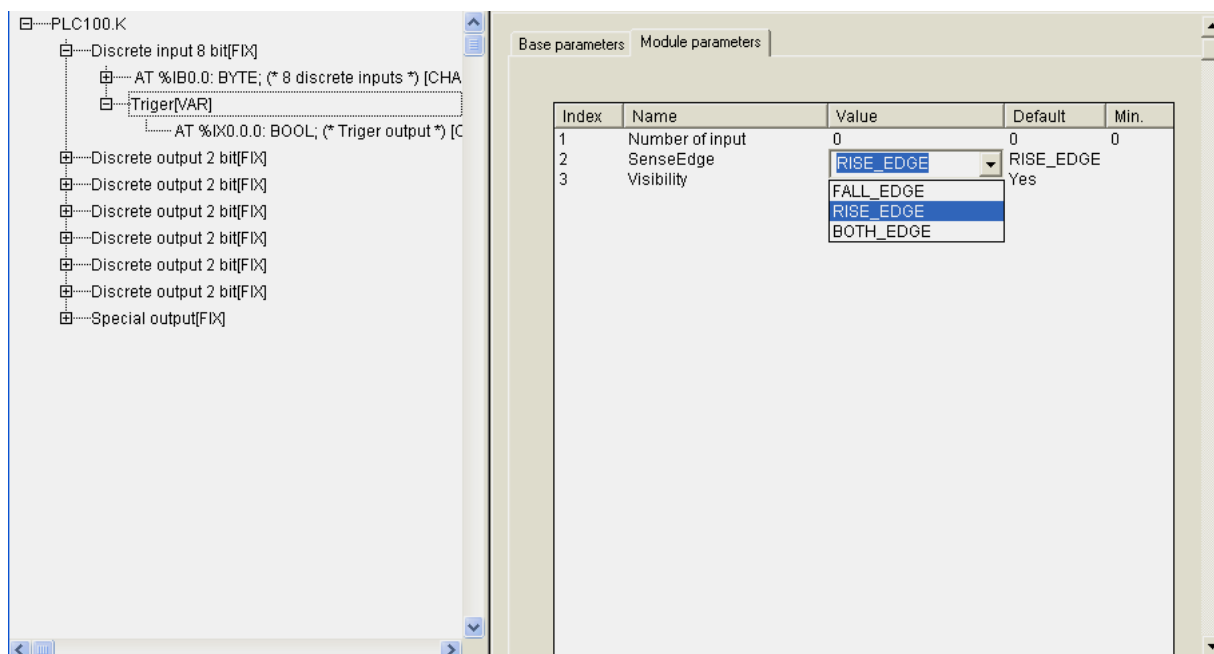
PLC100.K
Discrete input 8 bit[FIX]
AT %IB0.0: BYTE; (* 8 discrete inputs *) [CHA
Triger[VAR]
AT %IX0.0.0: BOOL; (* Triger output *) [C
Discrete output 2 bit[FIX]
Discrete output 2 bit[FIX]
Discrete output 2 bit[FIX]
Discrete output 2 bit[FIX]
Discrete output 2 bit[FIX]
Discrete output 2 bit[FIX]
Special output[FIX]

Base parameters | Module parameters

| Index | Name | Value | Default | Min. |
|---|---|---|---|---|
| 1 | Number of input | 0 | 0 | 0 |
| 2 | SenseEdge | RISE_EDGE | RISE_EDGE | |
| 3 | Visibility | | Yes | |

FALL_EDGE
RISE_EDGE
BOTH_EDGE